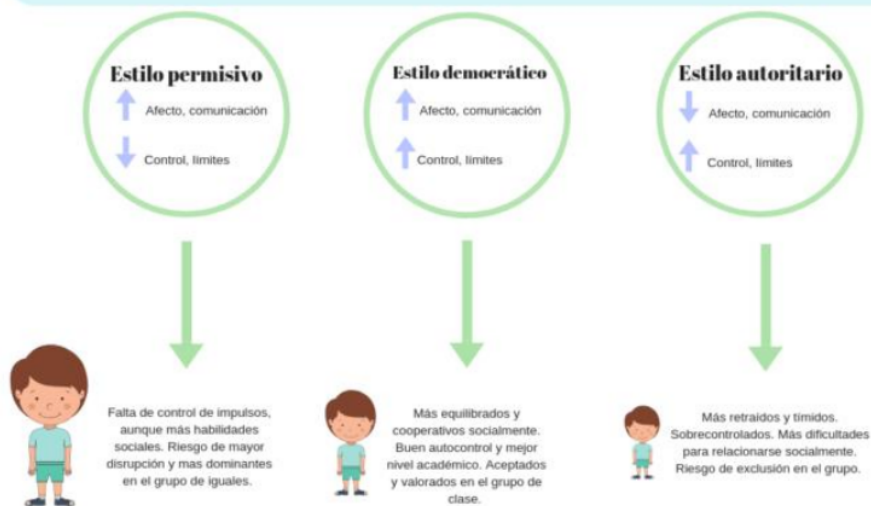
Estilo permisivo

Afecto, comunicación

Control, límites

Estilo democrático

Afecto, comunicación

Control, límites

Estilo autoritario

Afecto, comunicación

Control, límites

Falta de control de impulsos, aunque más habilidades sociales. Riesgo de mayor disrupción y mas dominantes en el grupo de iguales.

Más equilibrados y cooperativos socialmente. Buen autocontrol y mejor nivel académico. Aceptados y valorados en el grupo de clase.

Más retraidos y tímidos. Sobrecontrolados. Más dificultades para relacionarse socialmente. Riesgo de exclusión en el grupo.